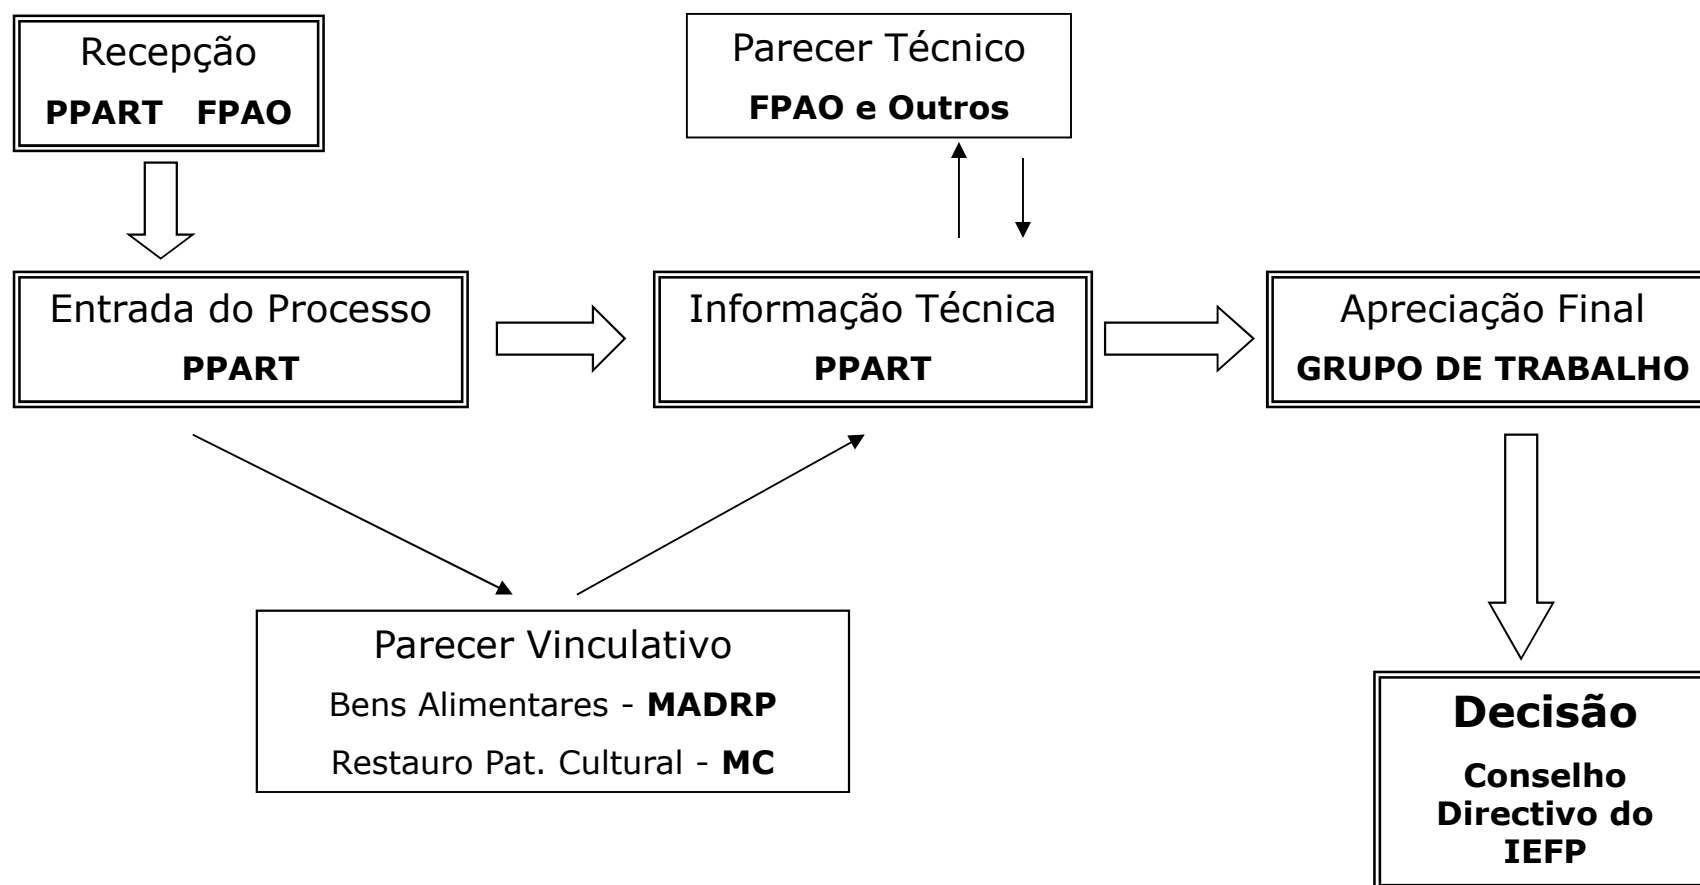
Recepção
**PPART FPAO**

Parecer Técnico
**FPAO e Outros**

Entrada do Processo
**PPART**

Informação Técnica
**PPART**

Apreciação Final
**GRUPO DE TRABALHO**

Parecer Vinculativo
Bens Alimentares - **MADRP**
Restauro Pat. Cultural - **MC**

**Decisão**
**Conselho Directivo do IEFP**